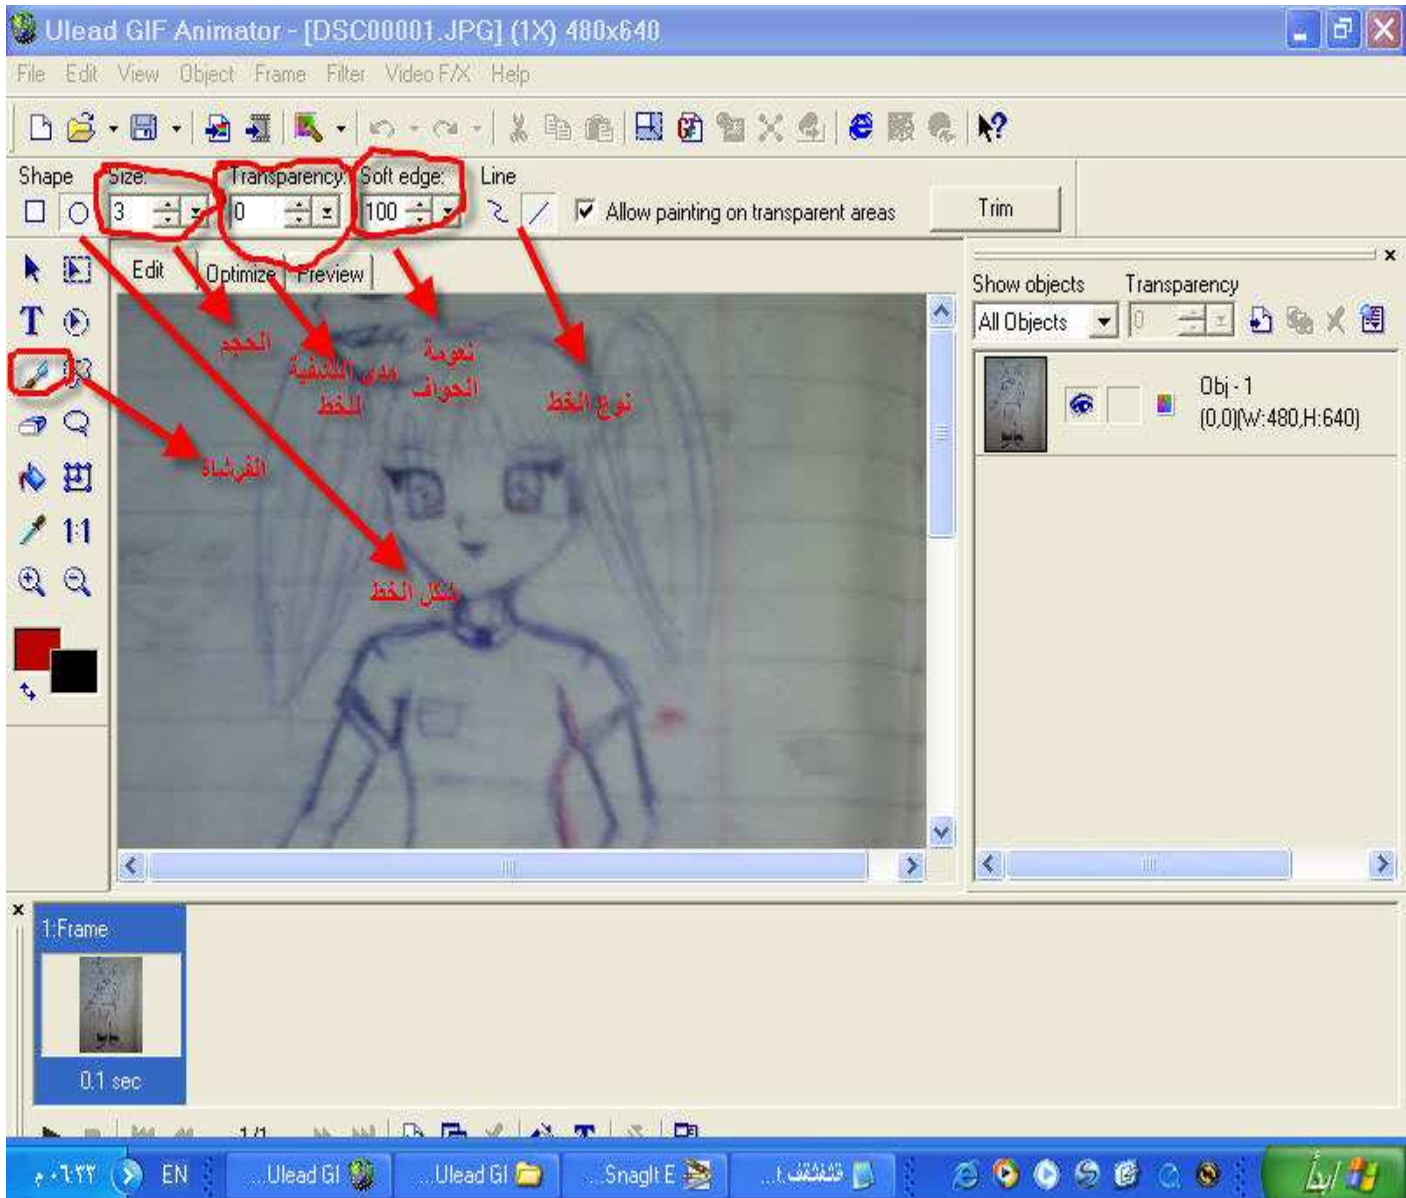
Ulead GIF Animator - [DSC00001.JPG] (1X) 480x640

File Edit View Object Frame Filter Video F/X Help

Shape Size: Transparency: Soft edge: Line
3 0 100 Allow painting on transparent areas Trim

Edit Optimize Preview

الحجم
مدى الشفافية للخط
نعومة الحواف
نوع الخط
الفرشاة
شكل الخط

1:1

Show objects Transparency
All Objects 0

Obj - 1
(0,0)(W:480,H:640)

1:Frame
0.1 sec

1/1

ابدأ Ulead GI... Ulead GI... SnagIt E... EN ٠٦:٣٢ م